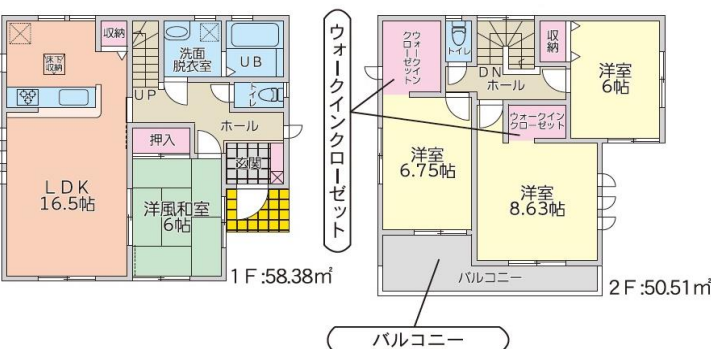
収納
床下収納
洗面脱衣室
UB
UP
トイレ
ホール
押入
玄関
LDK
16.5帖
洋風和室
6帖
1F:58.38㎡

ウォークインクローゼット

ウォークインクローゼット
トイレ
DN
収納
ホール
洋室
6帖
ウォークインクローゼット
洋室
6.75帖
洋室
8.63帖
バルコニー
2F:50.51㎡

バルコニー